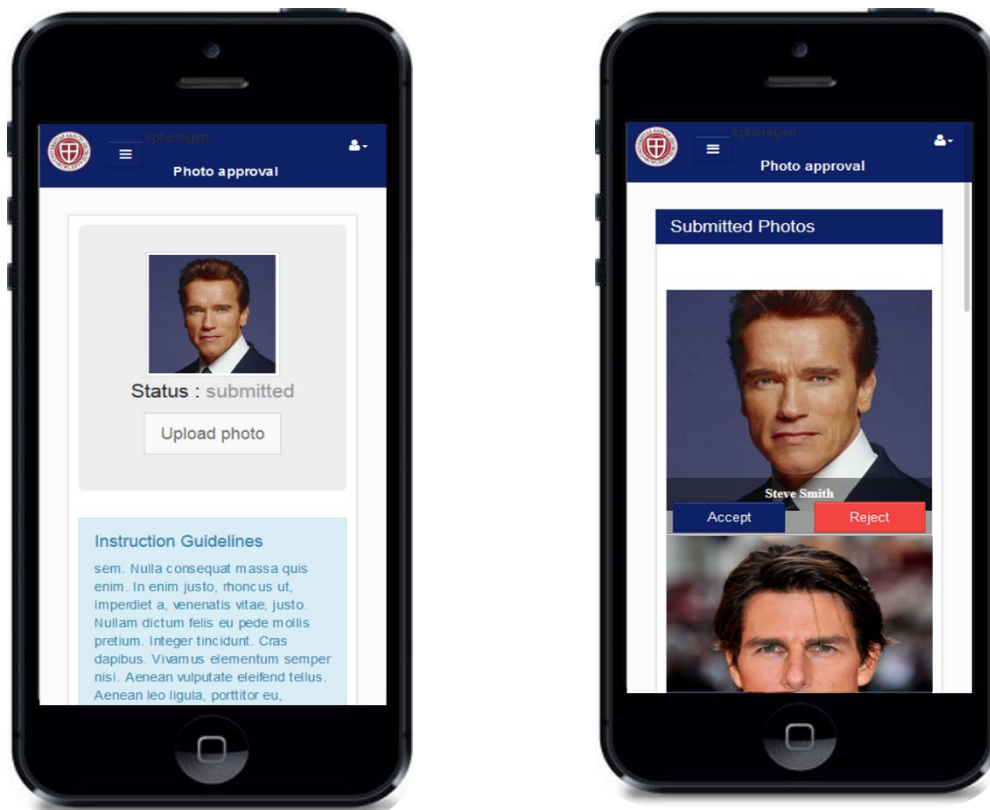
spheregen

Photo approval

Status : submitted

Upload photo

Instruction Guidelines

sem. Nulla consequat massa quis enim. In enim justo, rhoncus ut, imperdiet a, venenatis vitae, justo. Nullam dictum felis eu pede mollis pretium. Integer tincidunt. Cras dapibus. Vivamus elementum semper nisi. Aenean vulputate eleifend tellus. Aenean leo ligula, porttitor eu,

spheregen

Photo approval

Submitted Photos

Steve Smith

Accept

Reject